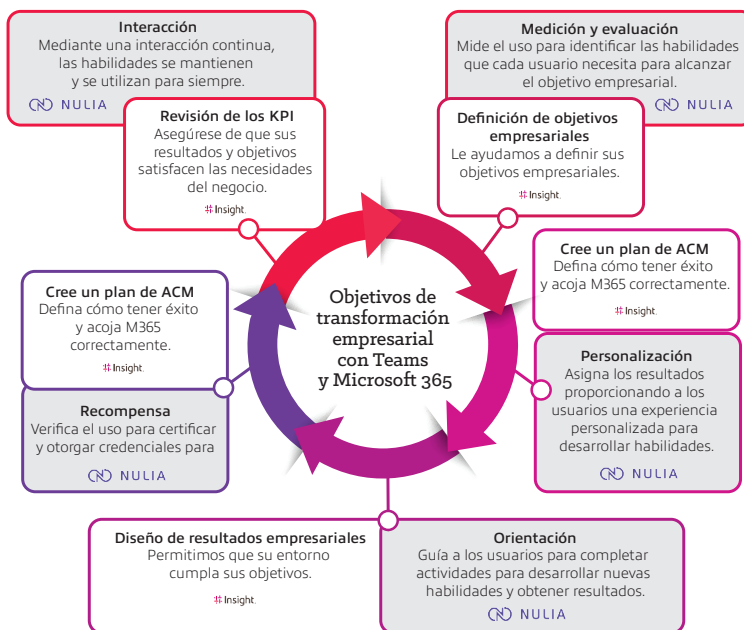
Interacción
Mediante una interacción continua, las habilidades se mantienen y se utilizan para siempre.
NULIA

Revisión de los KPI
Asegúrese de que sus resultados y objetivos satisfacen las necesidades del negocio.
Insight.

Medición y evaluación
Mide el uso para identificar las habilidades que cada usuario necesita para alcanzar el objetivo empresarial.
NULIA

Definición de objetivos empresariales
Le ayudamos a definir sus objetivos empresariales.
Insight.

Objetivos de transformación empresarial con Teams y Microsoft 365

Cree un plan de ACM
Defina cómo tener éxito y acoja M365 correctamente.
Insight.

Cree un plan de ACM
Defina cómo tener éxito y acoja M365 correctamente.
Insight.

Personalización
Asigna los resultados proporcionando a los usuarios una experiencia personalizada para desarrollar habilidades.
NULIA

Recompensa
Verifica el uso para certificar y otorgar credenciales para
NULIA

Diseño de resultados empresariales
Permitimos que su entorno cumpla sus objetivos.
Insight.

Orientación
Guía a los usuarios para completar actividades para desarrollar nuevas habilidades y obtener resultados.
NULIA